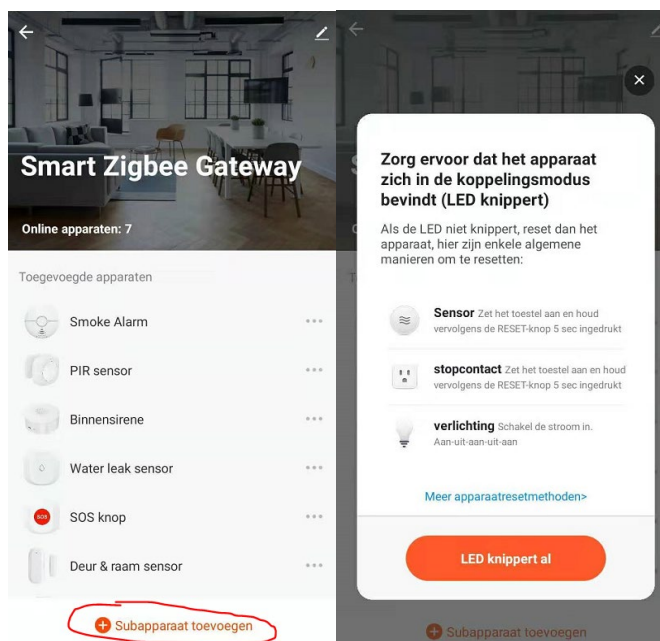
Smart Zigbee Gateway

Online apparaten: 7

Toegevoegde apparaten

Smoke Alarm

PIR sensor

Binnensirene

Water leak sensor

SOS

SOS knop

Deur & raam sensor

Subapparaat toevoegen

Zorg ervoor dat het apparaat zich in de koppelingsmodus bevindt (LED knippert)

Als de LED niet knippert, reset dan het apparaat, hier zijn enkele algemene manieren om te resetten:

Sensor Zet het toestel aan en houd vervolgens de RESET-knop 5 sec ingedrukt

stopcontact Zet het toestel aan en houd vervolgens de RESET-knop 5 sec ingedrukt

verlichting Schakel de stroom in. Aan-uit-aan-uit-aan

Meer apparaatresetmethoden>

LED knippert al

Subapparaat toevoegen